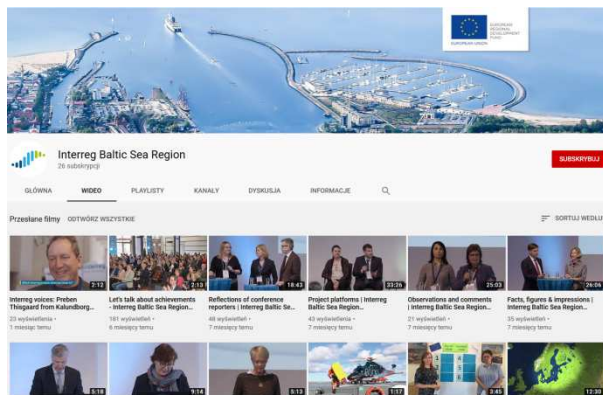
EUROPEAN REGIONAL DEVELOPMENT FUND
EUROPEAN UNION

Interreg Baltic Sea Region
26 subskrypcji

SUBSKRYBUJ

GŁÓWNA WIDEO PLAYLISTY KANAŁY DYSKUSJA INFORMACJE

Przesłane filmy ODTWÓRZ WSZYSTKIE

SORTUJ WEDŁU

2:12
Interreg voices: Preben Thisgaard from Kalundborg...
23 wyświetlenia • 1 miesiąc temu

2:13
Let's talk about achievements - Interreg Baltic Sea Region...
161 wyświetleń • 6 miesięcy temu

18:43
Reflections of conference reporters | Interreg Baltic Sea...
48 wyświetleń • 7 miesięcy temu

33:26
Project platforms | Interreg Baltic Sea Region...
43 wyświetlenia • 7 miesięcy temu

25:03
Observations and comments | Interreg Baltic Sea Region...
21 wyświetleń • 7 miesięcy temu

26:06
Facts, figures & impressions | Interreg Baltic Sea Region...
35 wyświetleń • 7 miesięcy temu

5:18
9:14
5:13
1:17
3:45
12:30